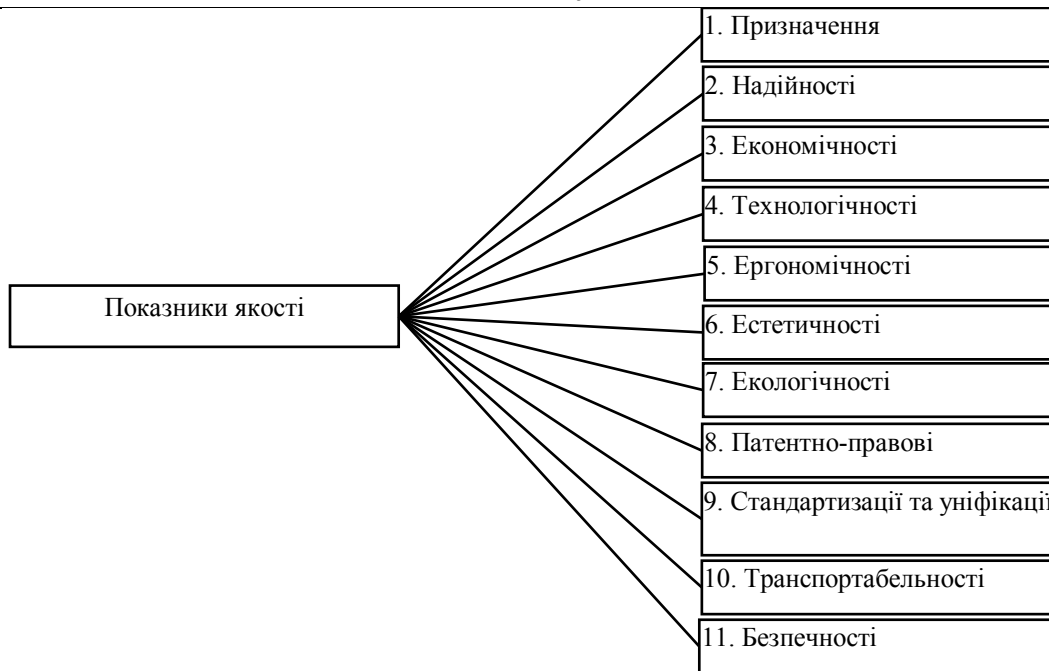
Показники якості

1. Призначення
2. Надійності
3. Економічності
4. Технологічності
5. Ергономічності
6. Естетичності
7. Екологічності
8. Патентно-правові
9. Стандартизації та уніфікації
10. Транспортабельності
11. Безпечності